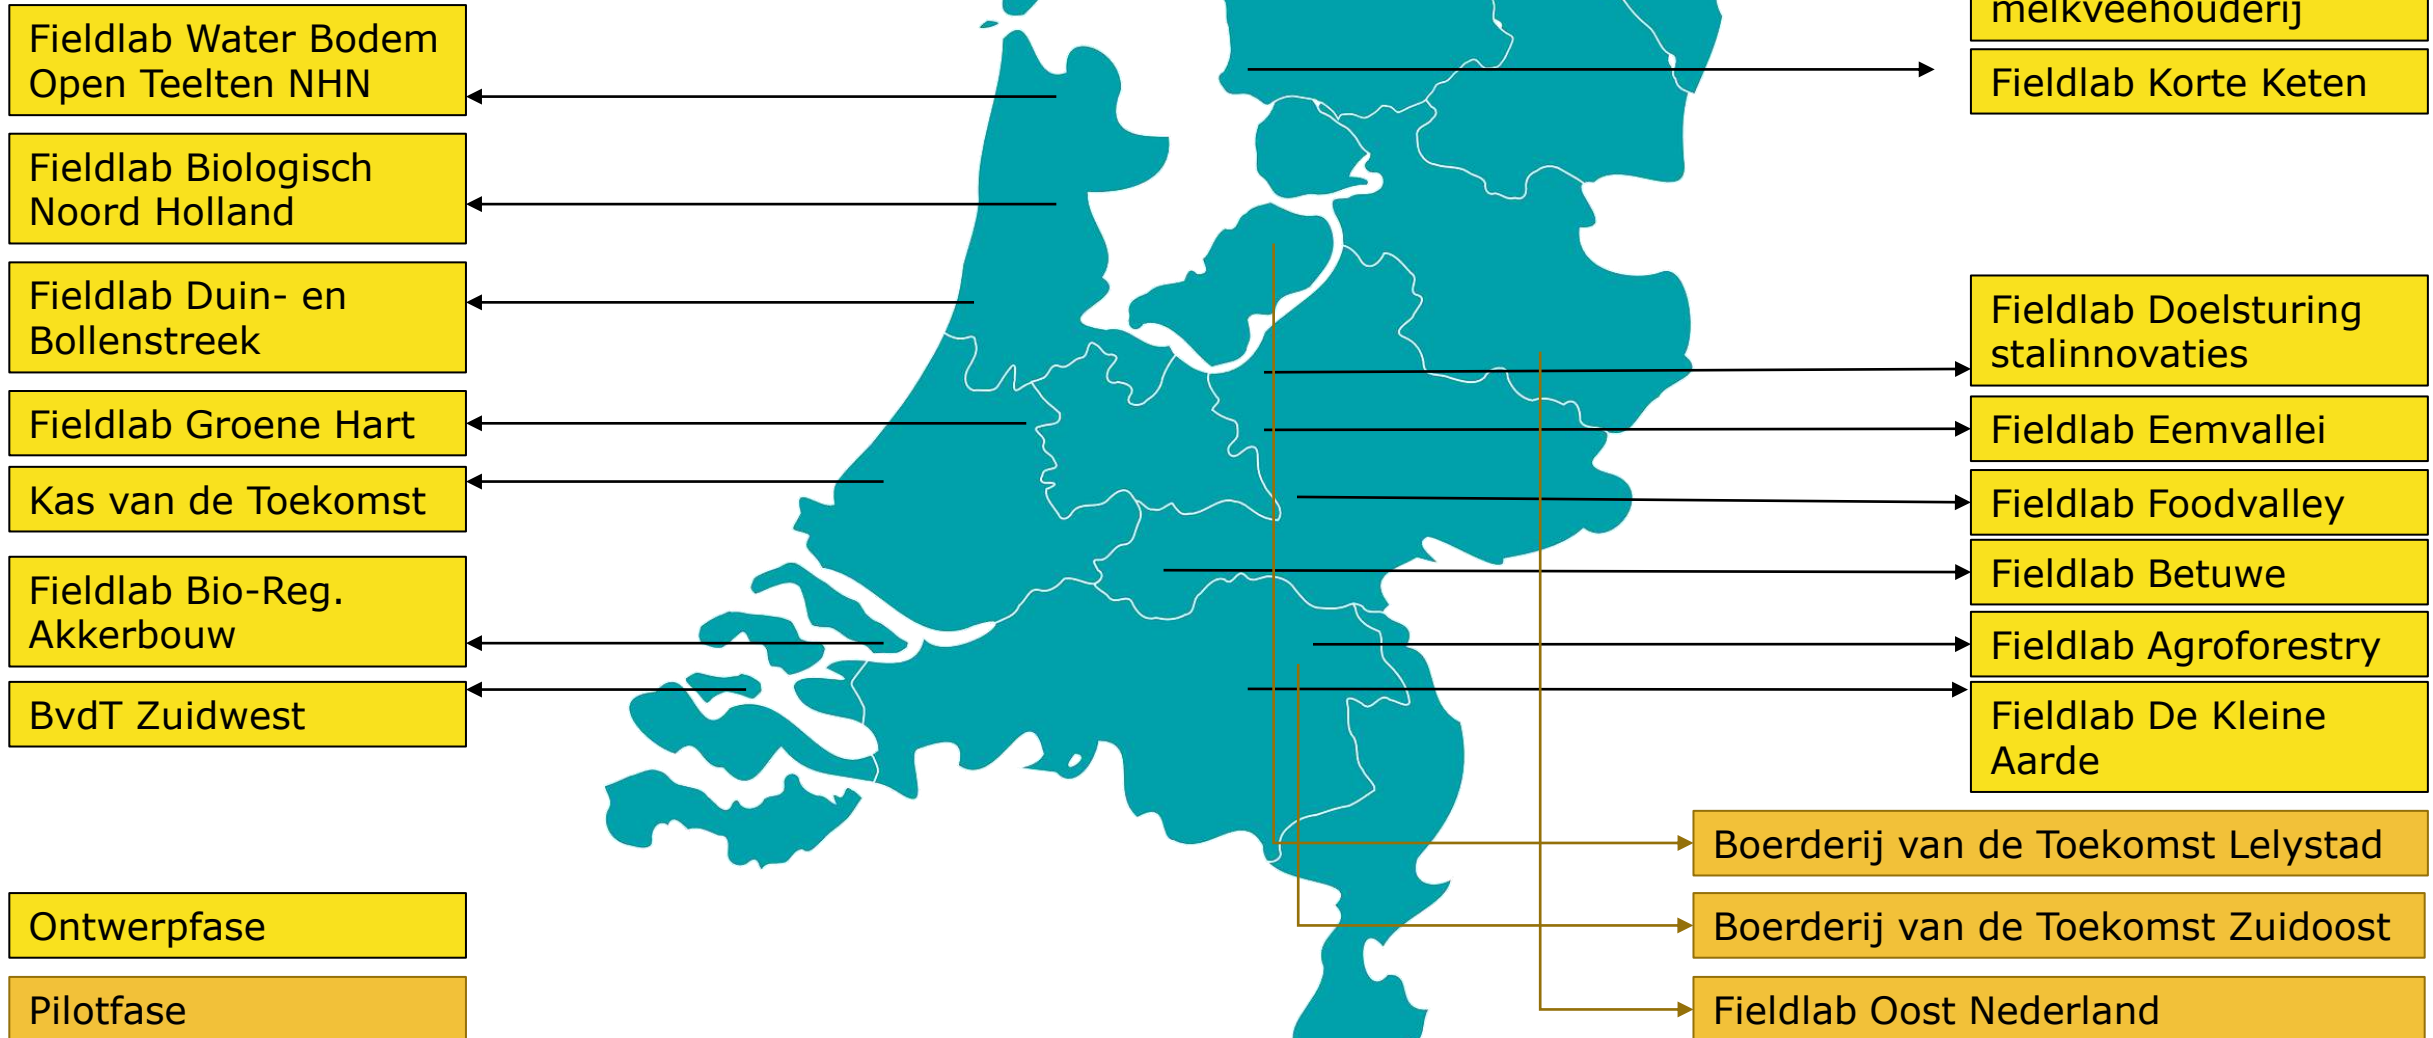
Fieldlab Water Bodem Open Teelten NHN

Fieldlab Biologisch Noord Holland

Fieldlab Duin- en Bollenstreek

Fieldlab Groene Hart

Kas van de Toekomst

Fieldlab Bio-Reg. Akkerbouw

BvdT Zuidwest

Ontwerpfase

Pilotfase

melkveehouderij

Fieldlab Korte Keten

Fieldlab Doelsturing stalinnovaties

Fieldlab Eemvallei

Fieldlab Foodvalley

Fieldlab Betuwe

Fieldlab Agroforestry

Fieldlab De Kleine Aarde

Boerderij van de Toekomst Lelystad

Boerderij van de Toekomst Zuidoost

Fieldlab Oost Nederland